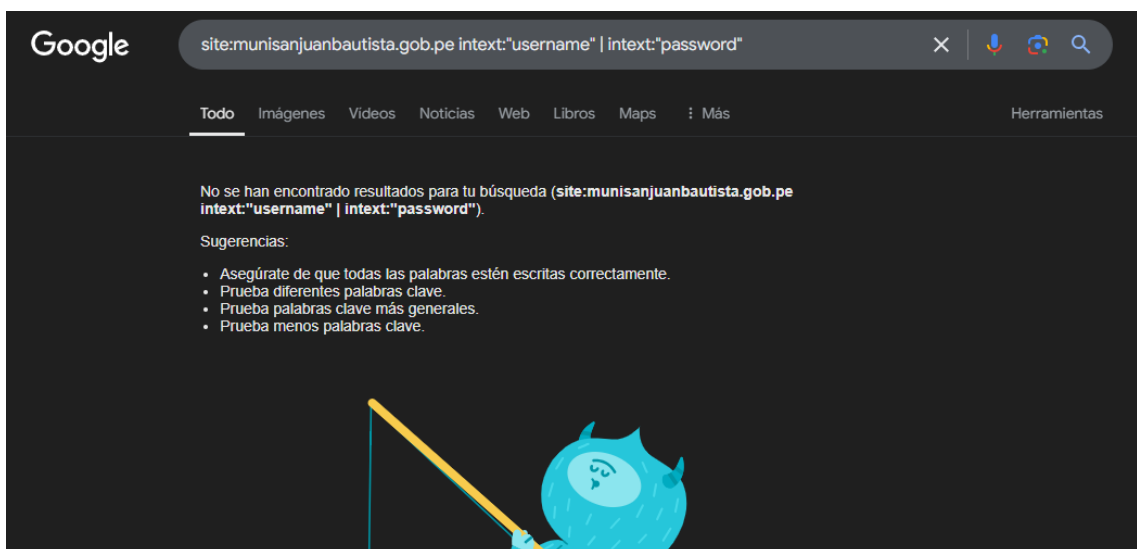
Google

site:munisanjuanbautista.gob.pe intext:"username" | intext:"password"

Todo Imágenes Videos Noticias Web Libros Maps ⋮ Más Herramientas

No se han encontrado resultados para tu búsqueda (**site:munisanjuanbautista.gob.pe intext:"username" | intext:"password"**).

Sugerencias:

- Asegúrate de que todas las palabras estén escritas correctamente.
- Prueba diferentes palabras clave.
- Prueba palabras clave más generales.
- Prueba menos palabras clave.